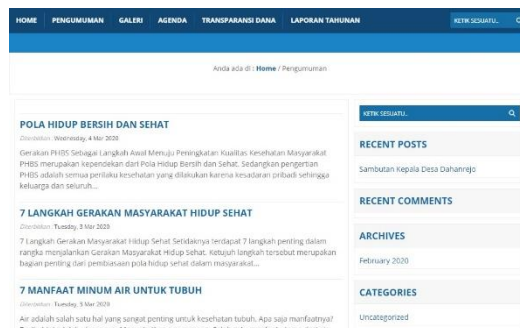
HOME PENGUMUMAN GALERI AGENDA TRANSPARANSI DANA LAPORAN TAHUNAN KETIK SESUATU..

Anda ada di : Home / Pengumuman

POLA HIDUP BERSIH DAN SEHAT

Diterbitkan : Wednesday, 4 Mar 2020

Gerakan PHBS Sebagai Langkah Awal Menuju Peningkatan Kualitas Kesehatan Masyarakat PHBS merupakan kependekan dari Pola Hidup Bersih dan Sehat. Sedangkan pengertian PHBS adalah semua perilaku kesehatan yang dilakukan karena kesadaran pribadi sehingga keluarga dan seluruh...

7 LANGKAH GERAKAN MASYARAKAT HIDUP SEHAT

Diterbitkan : Tuesday, 3 Mar 2020

7 Langkah Gerakan Masyarakat Hidup Sehat Setidaknya terdapat 7 langkah penting dalam rangka menjalankan Gerakan Masyarakat Hidup Sehat. Ketujuh langkah tersebut merupakan bagian penting dari pembiasaan pola hidup sehat dalam masyarakat...

7 MANFAAT MINUM AIR UNTUK TUBUH

Diterbitkan : Tuesday, 3 Mar 2020

Air adalah salah satu hal yang sangat penting untuk kesehatan tubuh. Apa saja manfaatnya? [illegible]

KETIK SESUATU..

RECENT POSTS

Sambutan Kepala Desa Dahanrejo

RECENT COMMENTS

ARCHIVES

February 2020

CATEGORIES

Uncategorized